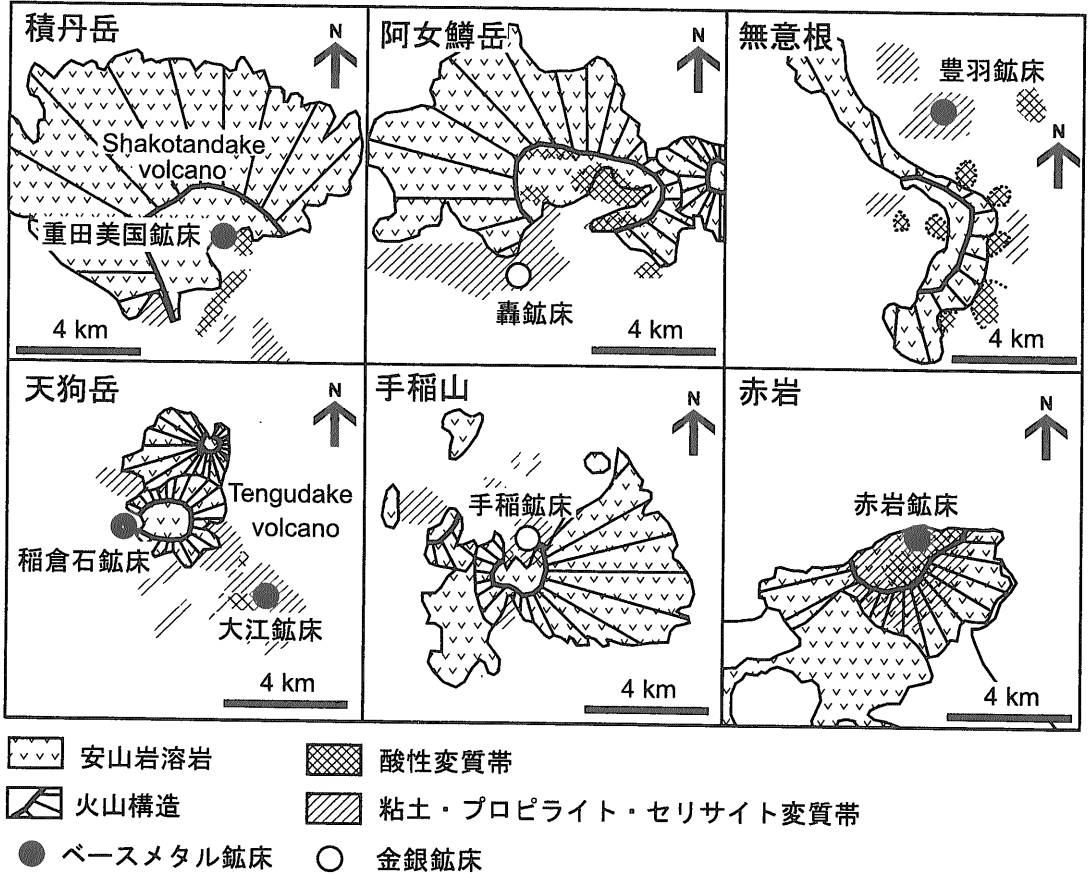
積丹岳

N

Shakotandake volcano

重田美国鉱床

4 km

阿女鱒岳

N

轟鉱床

4 km

無意根

豊羽鉱床

N

4 km

天狗岳

N

Tengudake volcano

稲倉石鉱床

大江鉱床

4 km

手稲山

N

手稲鉱床

4 km

赤岩

N

赤岩鉱床

4 km

安山岩溶岩

火山構造

ベースメタル鉱床

酸性変質帯

粘土・プロピライト・セリサイト変質帯

金銀鉱床